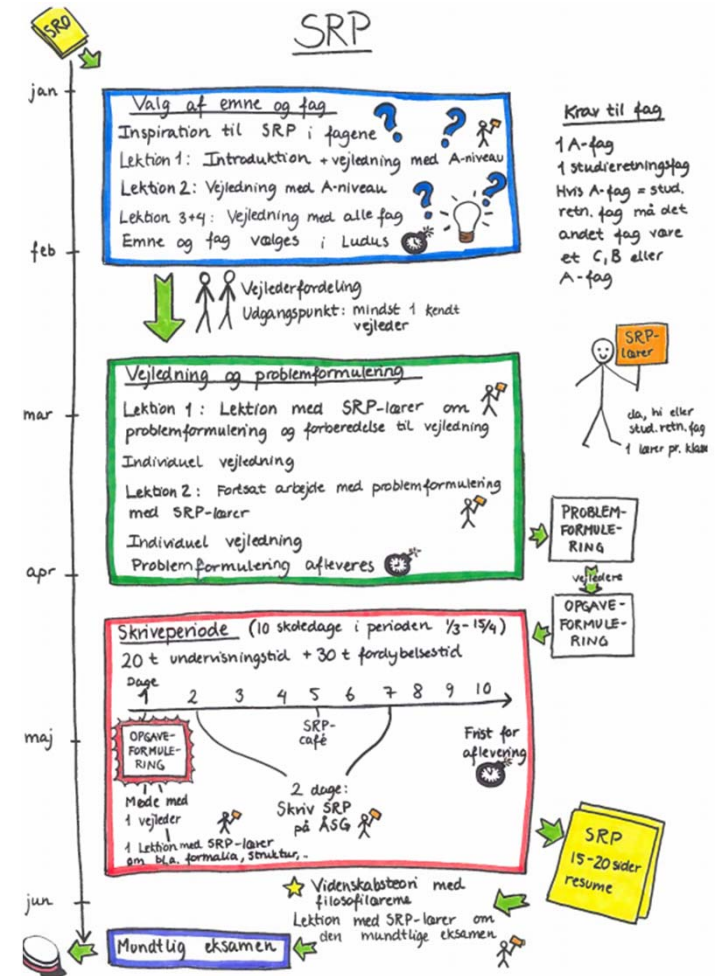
SRO

SRP

jan

Valg af emne og fag
Inspiration til SRP i fagene
Lektion 1: Introduktion + vejledning med A-niveau
Lektion 2: Vejledning med A-niveau
Lektion 3+4: Vejledning med alle fag
Emne og fag vælges i Ludus

Krav til fag
1 A-fag
1 studieretningsfag
Hvis A-fag = stud. retn. fag må det andet fag være et C, B eller A-fag

feb

Vejlederfordeling
Udgangspunkt: mindst 1 kendt vejleder

Vejledning og problemformulering
Lektion 1: Lektion med SRP-lærer om problemformulering og forberedelse til vejledning
Individuel vejledning
Lektion 2: Fortsat arbejde med problemformulering med SRP-lærer
Individuel vejledning
Problemformulering afleveres

mar

SRP-lærer

da, hi eller stud. retn. fag
1 lærer pr. klasse

PROBLEM-FORMULE-RING

vejledere

OPGAVE-FORMULE-RING

apr

Skriveperiode (10 skoledage i perioden 1/3 - 15/4)
20 t undervisningstid + 30 t fordybelsestid
Dage
1 2 3 4 5 6 7 8 9 10
SRP-café
Frist for aflevering
OPGAVE-FORMULE-RING
Møde med 1 vejleder
2 dage: Skriv SRP på ÅSG
1 Lektion med SRP-lærer om bl.a. formalia, struktur, -

maj

SRP
15-20 sider
resume

Videnskabsteori med filosofilærene
Lektion med SRP-lærer om den mundtlige eksamen

jun

Mundtlig eksamen